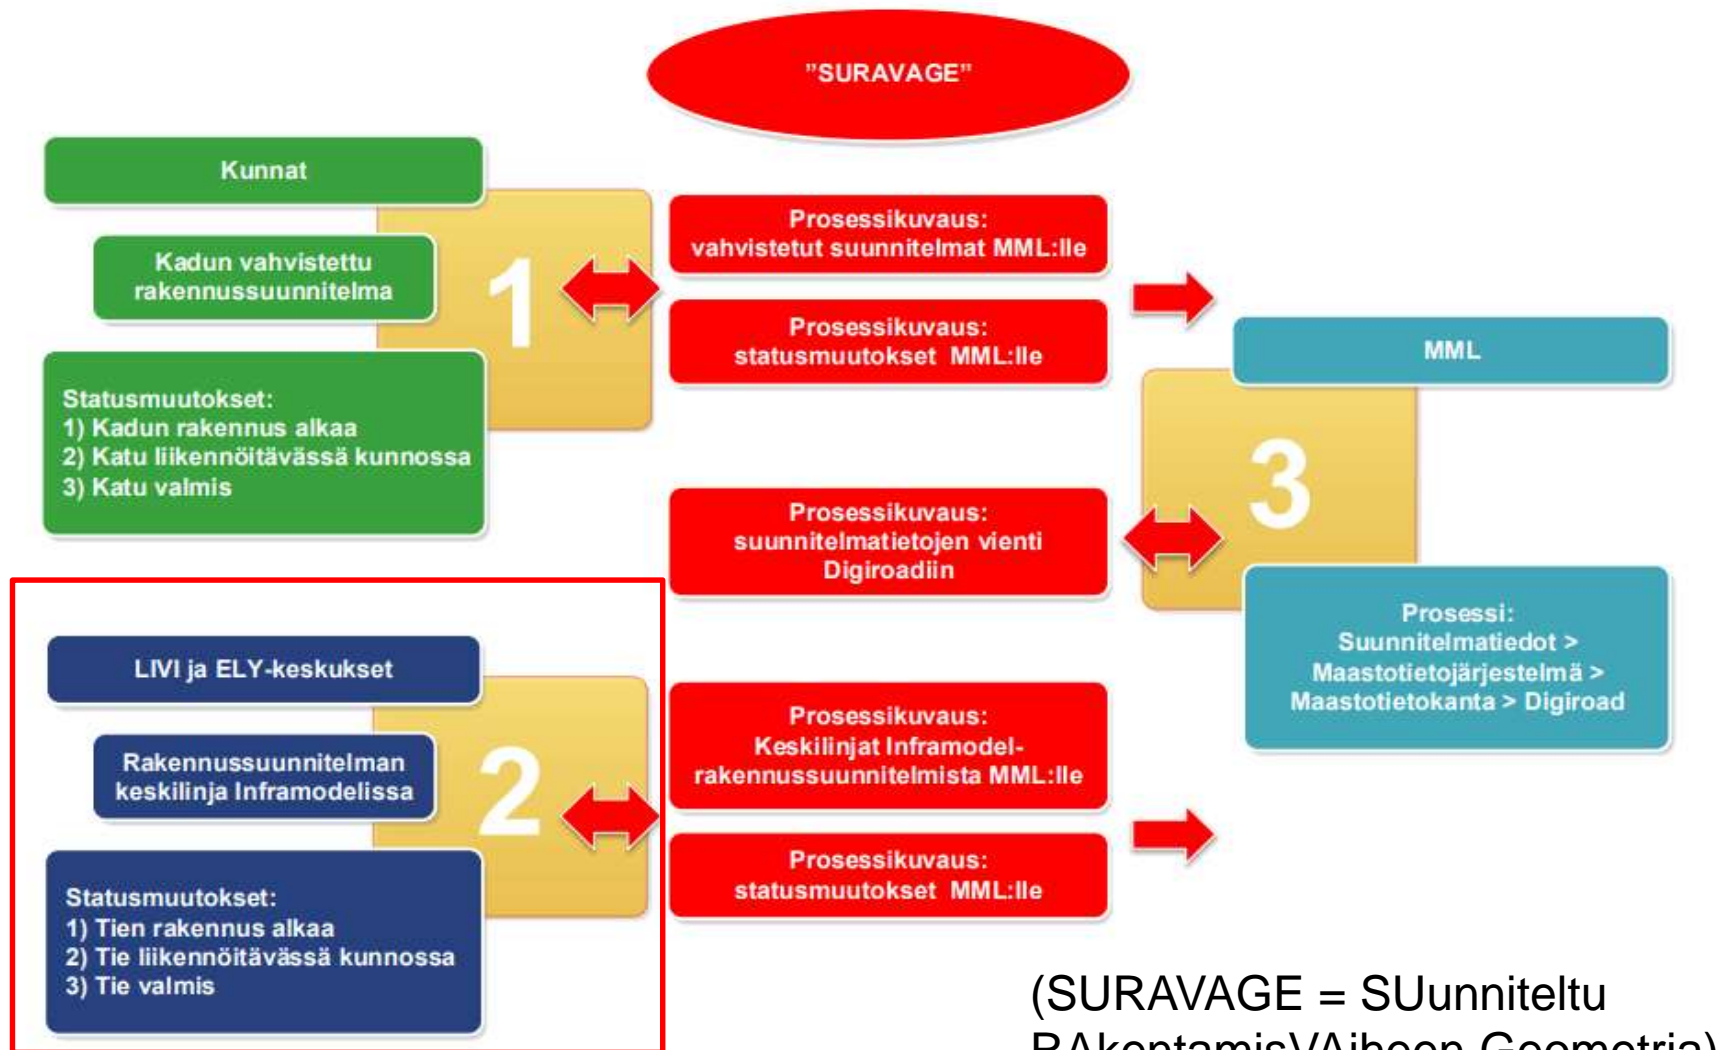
"SURAVAGE"

Kunnat

Kadun vahvistettu rakennussuunnitelma

Statusmuutokset:
1) Kadun rakennus alkaa
2) Katu liikennöitävässä kunnossa
3) Katu valmis

1

Prosessikuvaus: vahvistetut suunnitelmat MML:lle

Prosessikuvaus: statusmuutokset MML:lle

MML

3

Prosessikuvaus: suunnitelmatietojen vienti Digiroadiin

Prosessi: Suunnitelmatiedot > Maastotietojärjestelmä > Maastotietokanta > Digiroad

LIVI ja ELY-keskukset

Rakennussuunnitelman keskilinja Inframodelissa

Statusmuutokset:
1) Tien rakennus alkaa
2) Tie liikennöitävässä kunnossa
3) Tie valmis

2

Prosessikuvaus: Keskilinjat Inframodel-rakennussuunnitelmista MML:lle

Prosessikuvaus: statusmuutokset MML:lle

(SURAVAGE = SUunniteltu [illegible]